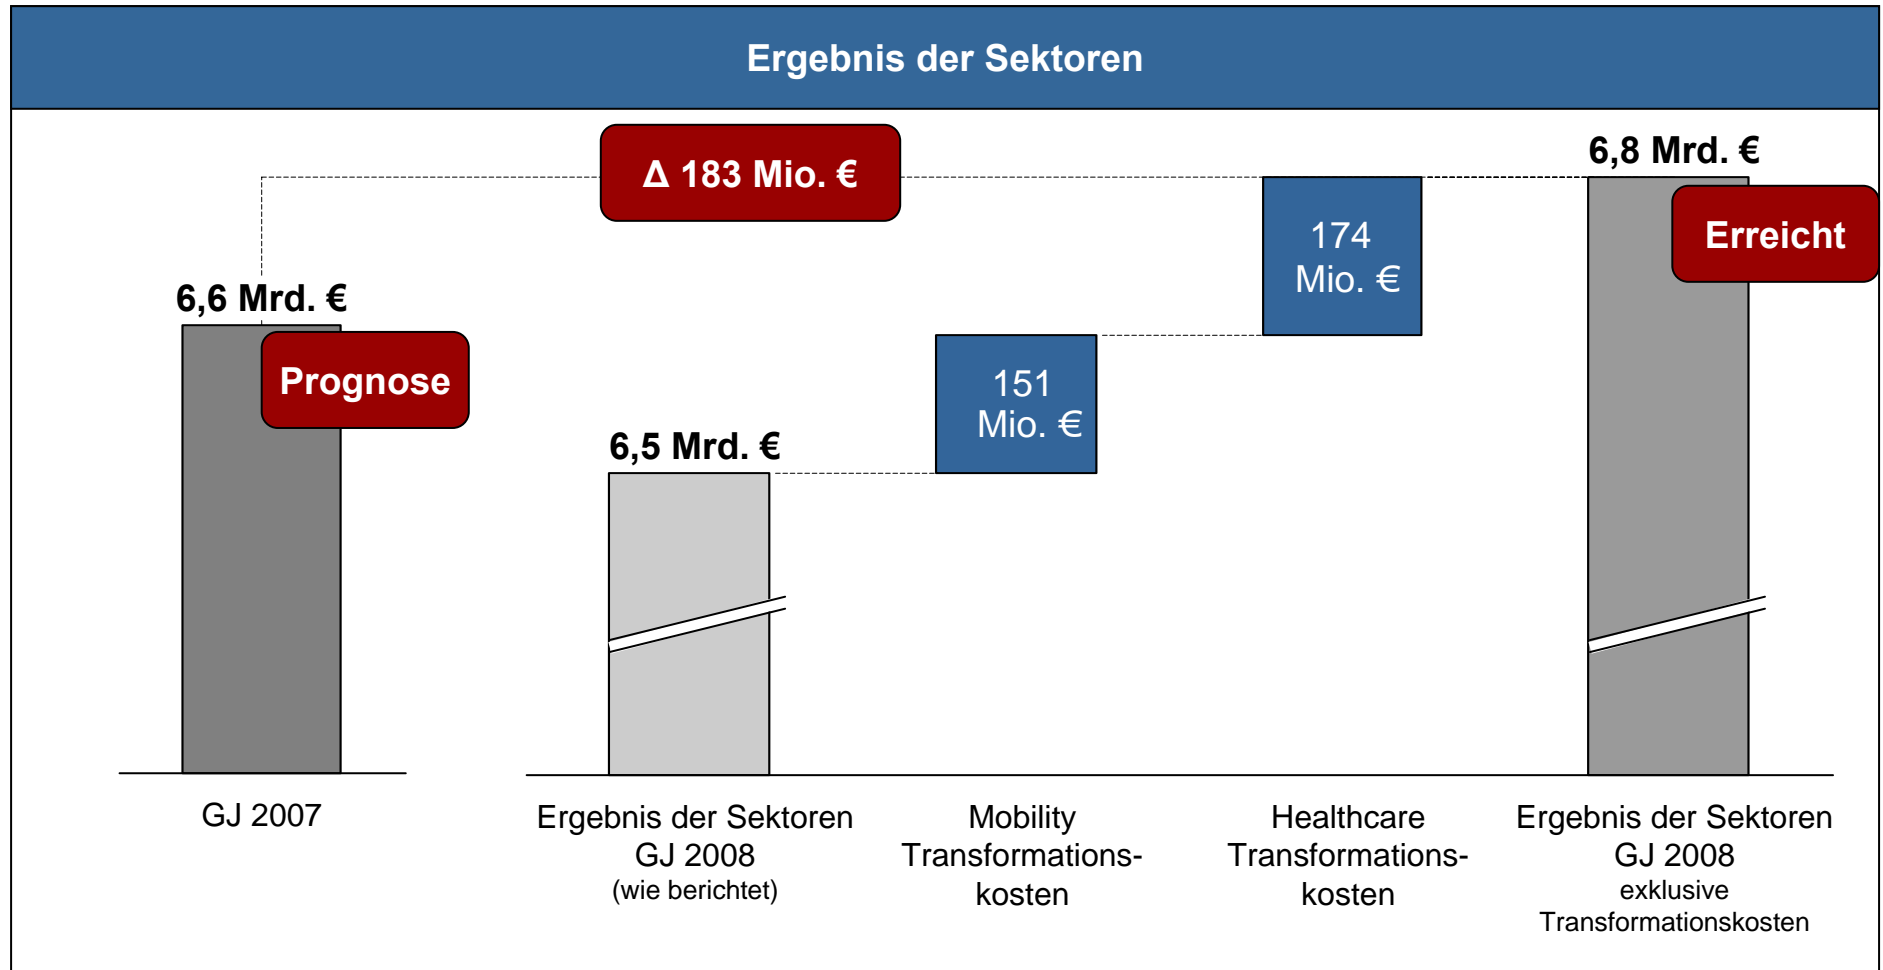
Ergebnis der Sektoren

Δ 183 Mio. €

6,8 Mrd. €

Erreicht

174 Mio. €

6,6 Mrd. €

Prognose

151 Mio. €

6,5 Mrd. €

GJ 2007

Ergebnis der Sektoren GJ 2008 (wie berichtet)

Mobility Transformationskosten

Healthcare Transformationskosten

Ergebnis der Sektoren GJ 2008 exklusive Transformationskosten